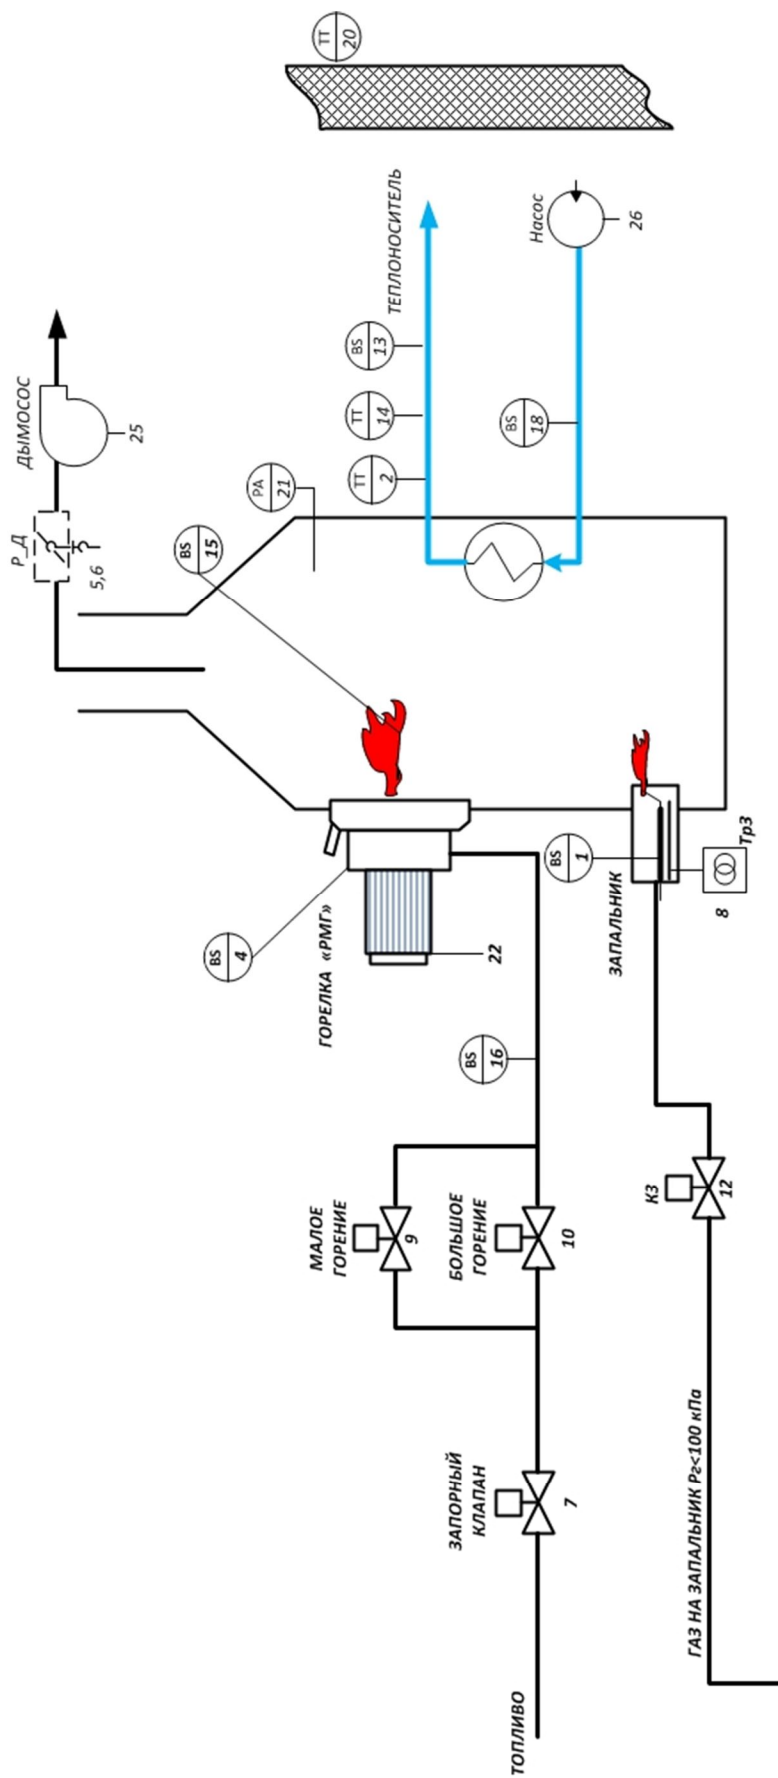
TT 20

ДЫМОСОС
25

Р_Д
5,6

ТЕПЛОНОСИТЕЛЬ

BS 13
TT 14
TT 2
PA 21
BS 15

Насос
26

BS 18

ГОРЕЛКА «РМГ»
BS 4
22

ЗАПАЛЬНИК
BS 1
Тр3
8

BS 16

МАЛОЕ ГОРЕНИЕ
9

БОЛЬШОЕ ГОРЕНИЕ
10

К3
12

ЗАПОРНЫЙ КЛАПАН
7

ТОПЛИВО

ГАЗ НА ЗАПАЛЬНИК $P_Г$<100 кПа